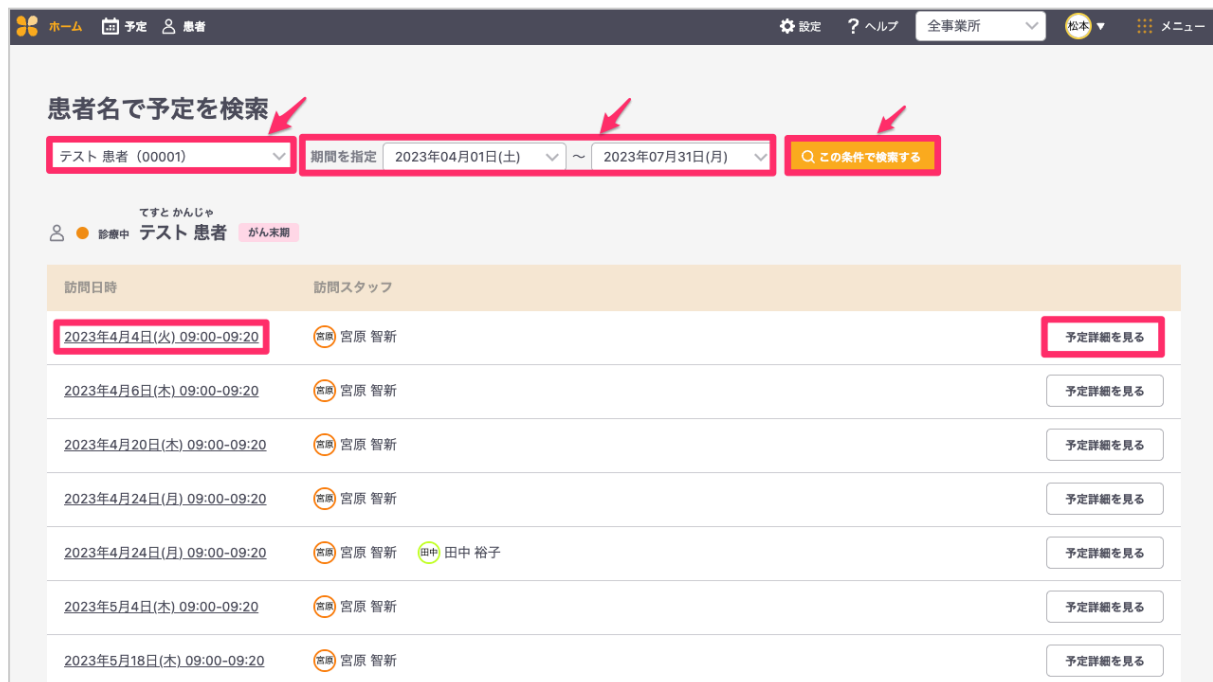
ホーム　予定　患者　設定　ヘルプ　全事業所　松本　メニュー

患者名で予定を検索

テスト 患者（00001）　期間を指定　2023年04月01日(土) 〜 2023年07月31日(月)　この条件で検索する

てすと かんじゃ
診療中 テスト 患者　がん末期

| 訪問日時 | 訪問スタッフ | |
|---|---|---|
| 2023年4月4日(火) 09:00-09:20 | 宮原 宮原 智新 | 予定詳細を見る |
| 2023年4月6日(木) 09:00-09:20 | 宮原 宮原 智新 | 予定詳細を見る |
| 2023年4月20日(木) 09:00-09:20 | 宮原 宮原 智新 | 予定詳細を見る |
| 2023年4月24日(月) 09:00-09:20 | 宮原 宮原 智新 | 予定詳細を見る |
| 2023年4月24日(月) 09:00-09:20 | 宮原 宮原 智新　田中 田中 裕子 | 予定詳細を見る |
| 2023年5月4日(木) 09:00-09:20 | 宮原 宮原 智新 | 予定詳細を見る |
| 2023年5月18日(木) 09:00-09:20 | 宮原 宮原 智新 | 予定詳細を見る |